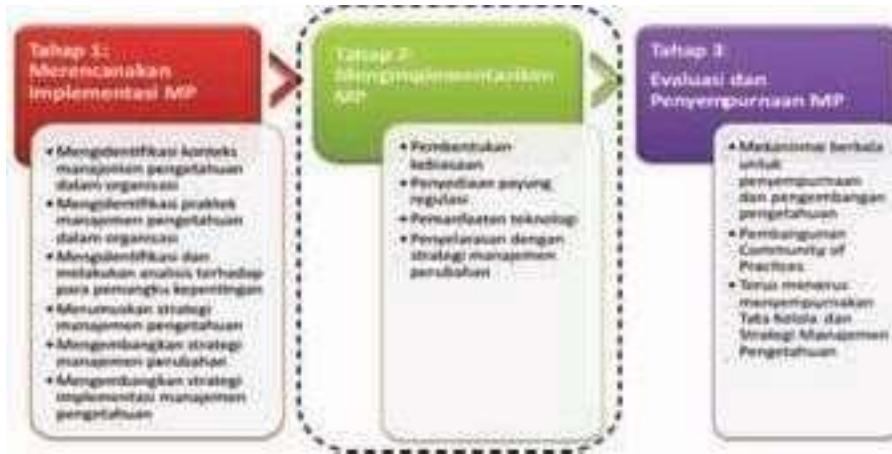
Tahap 1: Merencanakan Implementasi MP

• Mengidentifikasi konteks manajemen pengetahuan dalam organisasi
• Mengidentifikasi praktek manajemen pengetahuan dalam organisasi
• Mengidentifikasi dan melakukan analisis terhadap para pemangku kepentingan
• Merumuskan strategi manajemen pengetahuan
• Mengembangkan strategi manajemen perubahan
• Mengembangkan strategi implementasi manajemen pengetahuan

Tahap 2: Mengimplementasikan MP

• Pembentukan kebiasaan
• Penyediaan payung regulasi
• Pemanfaatan teknologi
• Penyelarasan dengan strategi manajemen perubahan

Tahap 3: Evaluasi dan Penyempurnaan MP

• Mekanisme berkala untuk penyempurnaan dan pengembangan pengetahuan
• Pembangunan Community of Practices
• Terus menerus menyempurnakan Tata Kelola dan Strategi Manajemen Pengetahuan